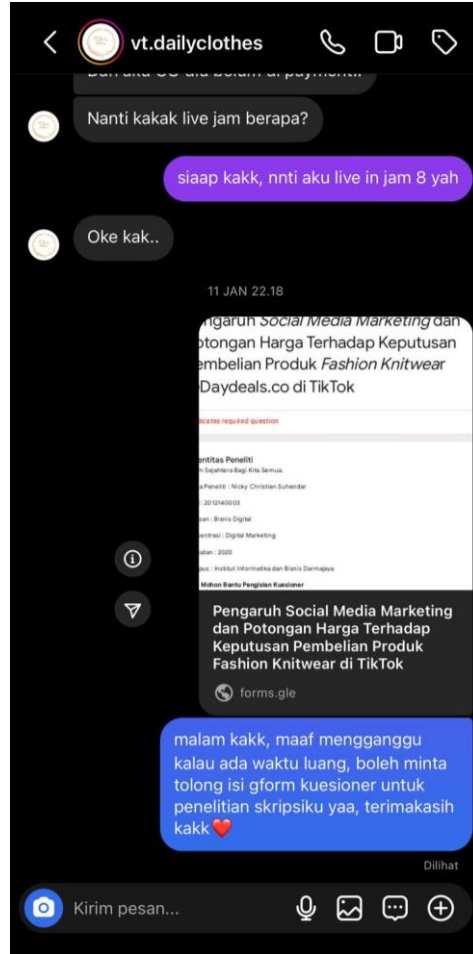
vt.dailyclothes

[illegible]

Nanti kakak live jam berapa?

siaap kakk, nnti aku live in jam 8 yah

Oke kak..

11 JAN 22.18

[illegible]ngaruh Social Media Marketing dan Potongan Harga Terhadap Keputusan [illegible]embelian Produk Fashion Knitwear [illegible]Daydeals.co di TikTok

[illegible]dicates required question

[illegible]ntitas Peneliti

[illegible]m Sejahtera Bagi Kita Semua.

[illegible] Peneliti : Nicky Christian Suhendar

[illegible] : 2012140003

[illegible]san : Bisnis Digital

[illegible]entrasi : Digital Marketing

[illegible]katan : 2020

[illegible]pus : Institut Informatika dan Bisnis Darmajaya

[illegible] Mohon Bantu Pengisian Kuesioner

Pengaruh Social Media Marketing dan Potongan Harga Terhadap Keputusan Pembelian Produk Fashion Knitwear di TikTok

forms.gle

malam kakk, maaf mengganggu kalau ada waktu luang, boleh minta tolong isi gform kuesioner untuk penelitian skripsiku yaa, terimakasih kakk❤️

Dilihat

Kirim pesan...